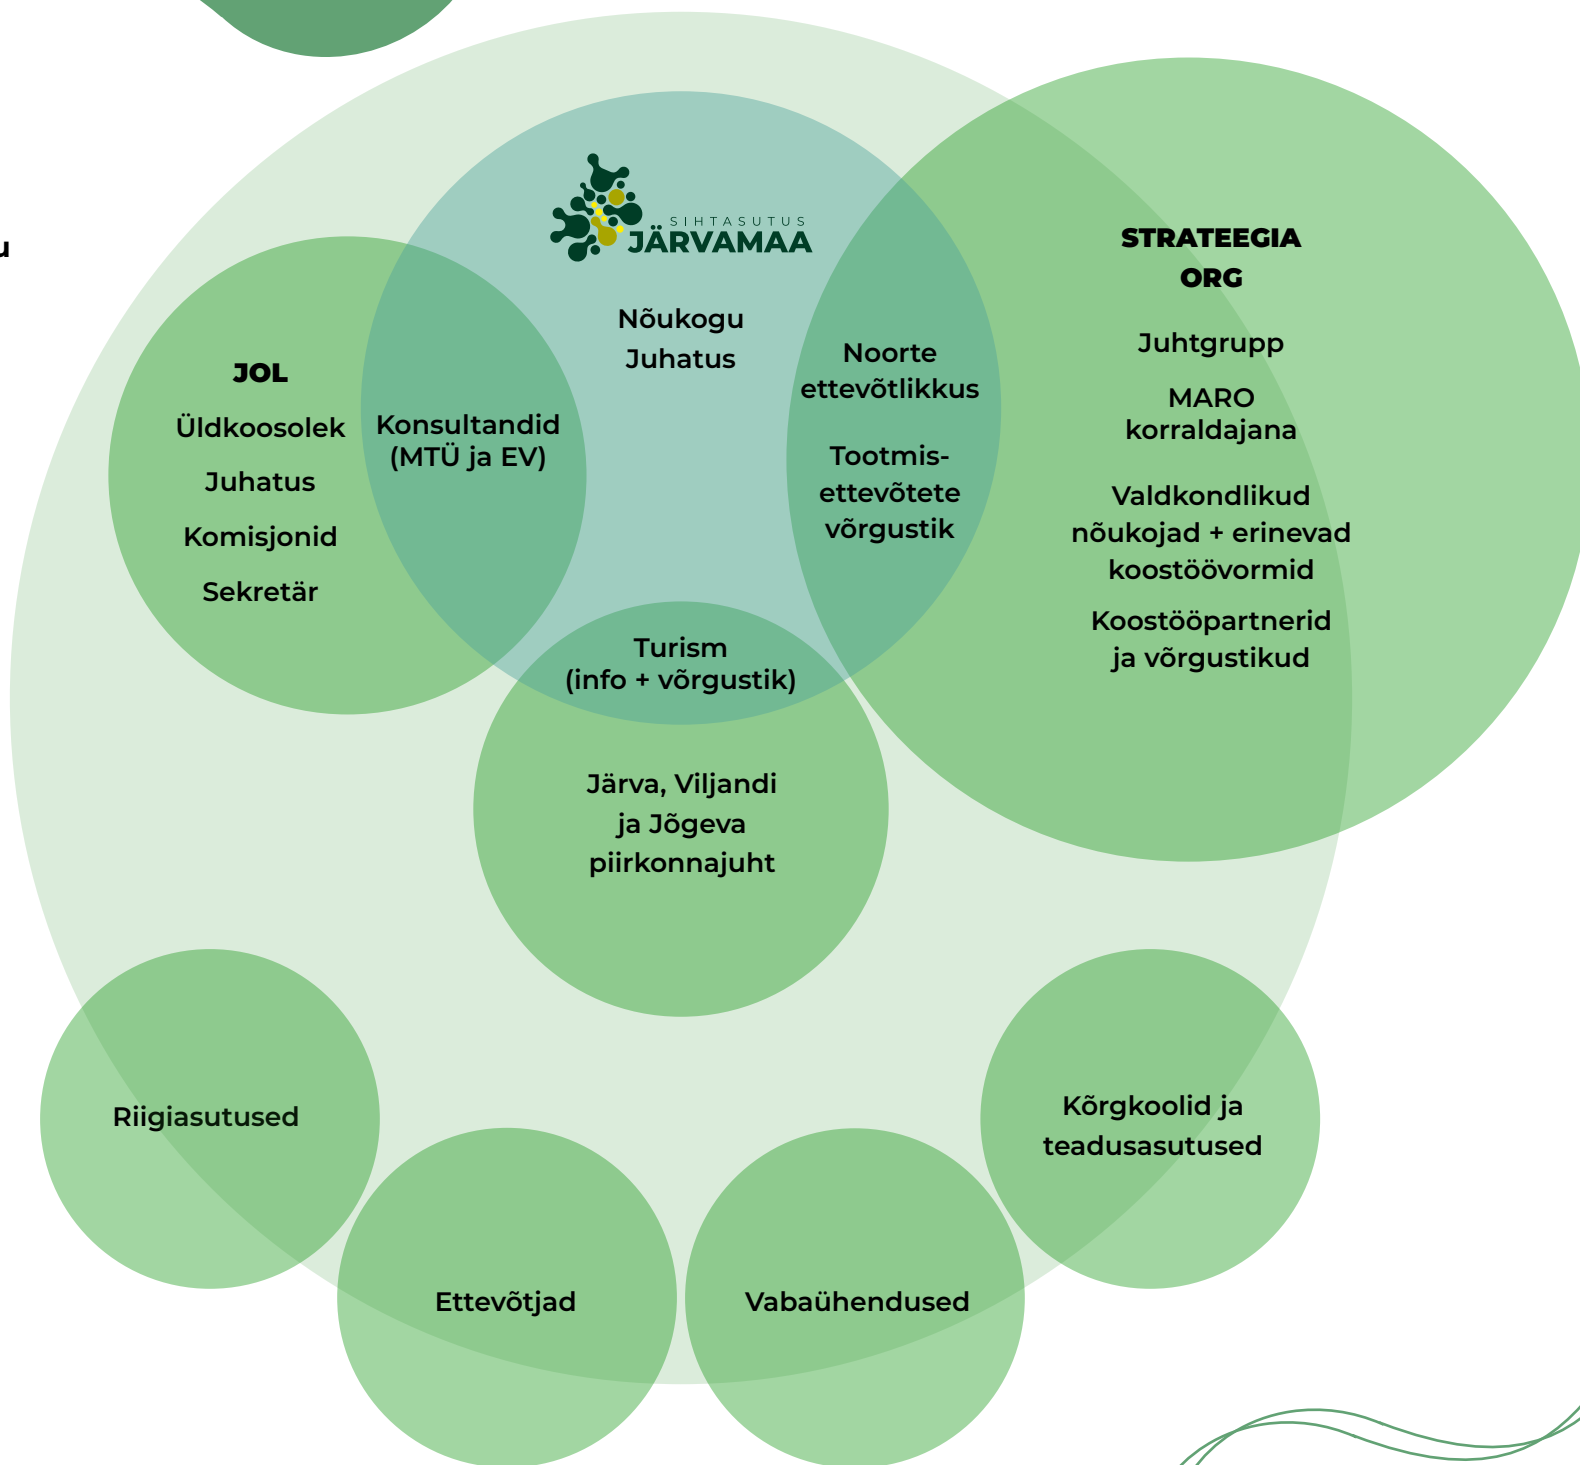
u

SIHTASUTUS JÄRVAMAA

Nõukogu
Juhatus

JOL
Üldkoosolek
Juhatus
Komisjonid
Sekretär

Konsultandid (MTÜ ja EV)

Noorte ettevõtlikkus

Tootmisettevõtete võrgustik

STRATEEGIA ORG

Juhtgrupp

MARO korraldajana

Valdkondlikud nõukojad + erinevad koostöövormid

Koostööpartnerid ja võrgustikud

Turism (info + võrgustik)

Järva, Viljandi ja Jõgeva piirkonnajuht

Riigiasutused

Ettevõtjad

Vabaühendused

Kõrgkoolid ja teadusasutused